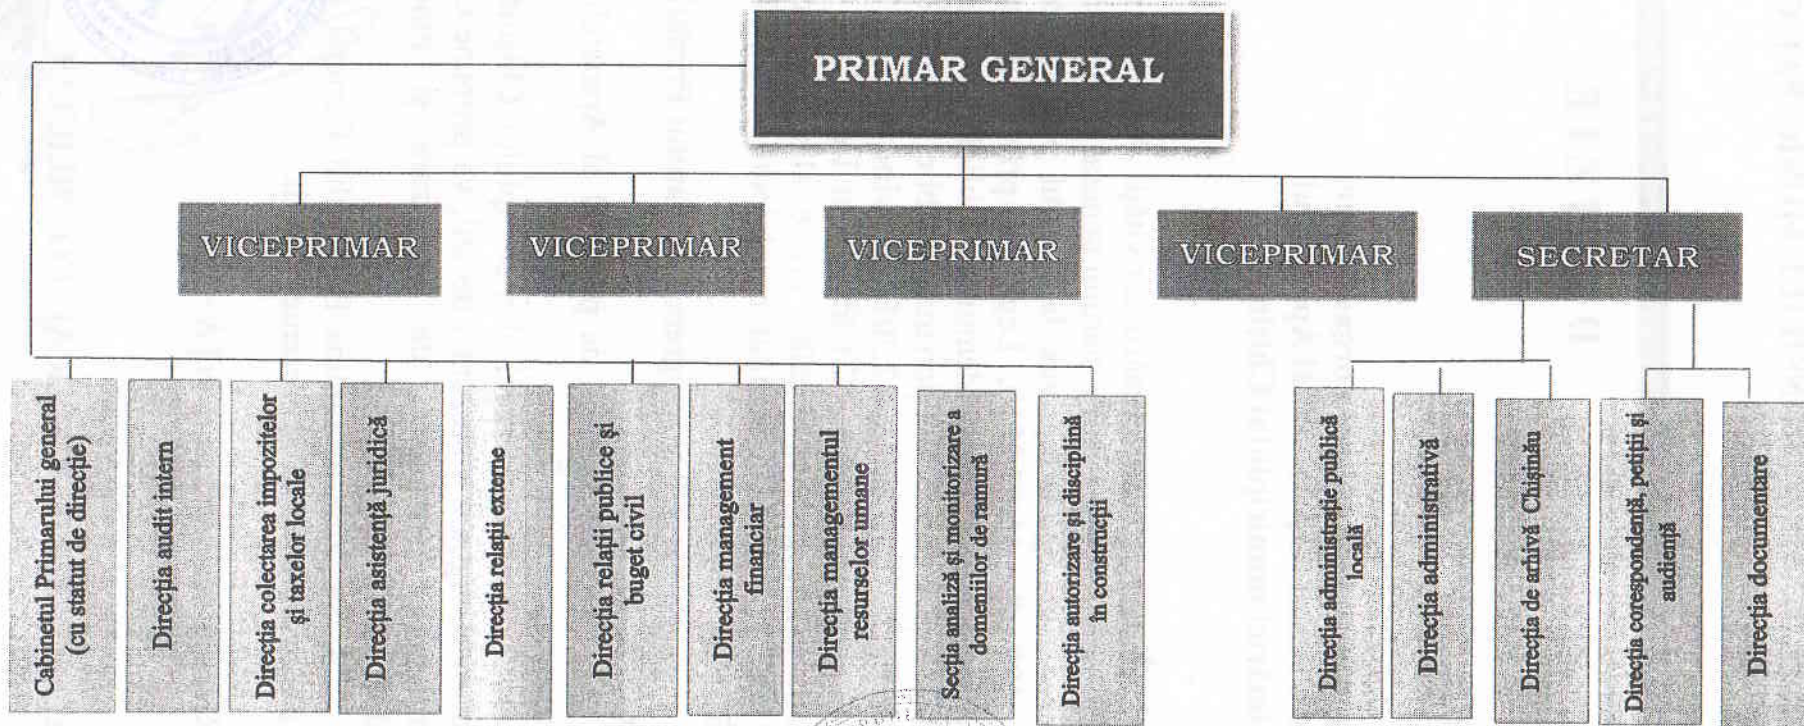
PRIMAR GENERAL

VICEPRIMAR

VICEPRIMAR

VICEPRIMAR

VICEPRIMAR

SECRETAR

Cabinetul Primarului general (cu statut de direcție)

Direcția audit intern

Direcția colectarea impozitelor și taxelor locale

Direcția asistență juridică

Direcția relații externe

Direcția relații publice și buget civil

Direcția management financiar

Direcția managementul resurselor umane

Secția analiză și monitorizare a domeniilor de ramură

Direcția autorizare și disciplină în construcții

Direcția administrație publică locală

Direcția administrativă

Direcția de arhivă Chișinău

Direcția corespondență, petiții și audiență

Direcția documentare